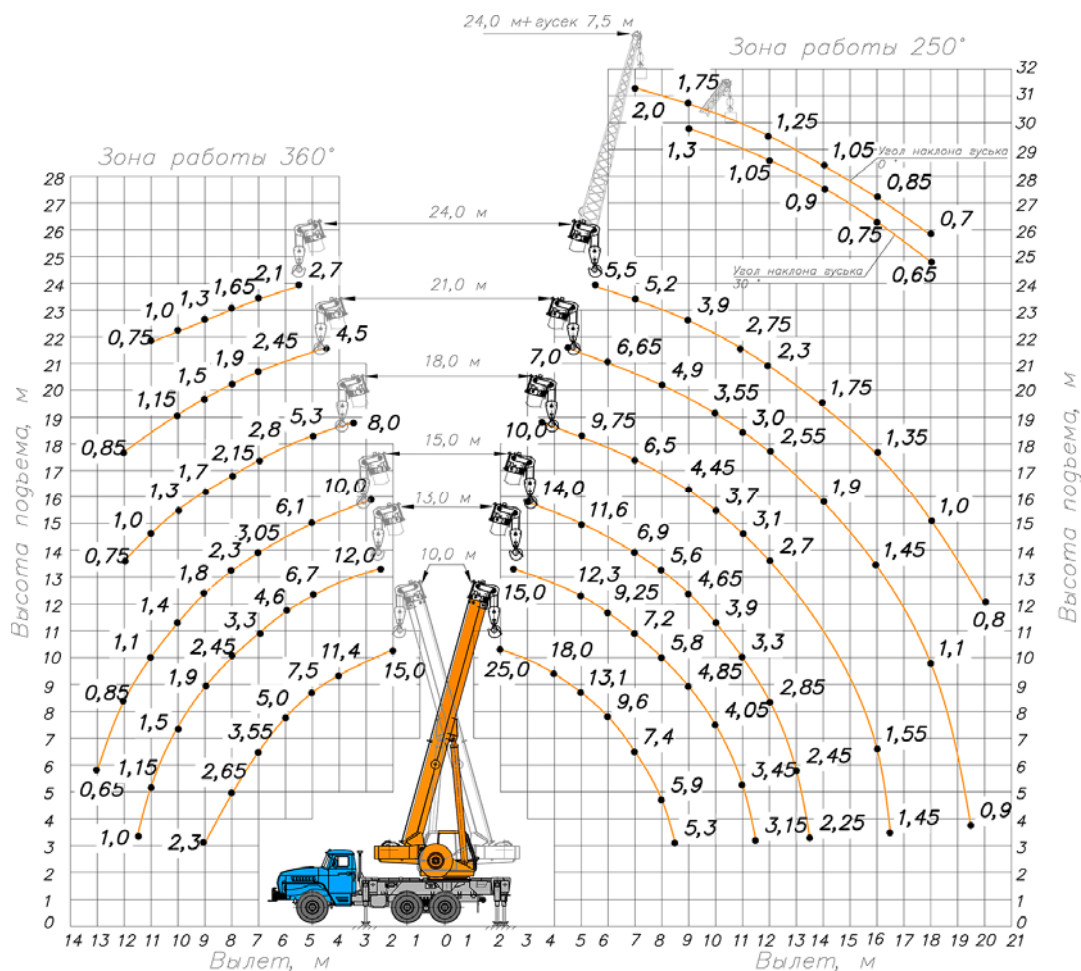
24,0 м+гусек 7,5 м

Зона работы 250°

Зона работы 360°

Угол наклона гуська 0°

Угол наклона гуська 30°

24,0 м
21,0 м
18,0 м
15,0 м
13,0 м
10,0 м

1,75
2,0
1,25
1,3
1,05
1,05
0,85
0,9
0,7
0,75
0,65

0,75 1,0 1,3 1,65 2,1 2,7
1,15 1,5 1,9 2,45 4,5
0,85 1,7 2,15 2,8 5,3 8,0
0,75 1,0 1,3 2,3 3,05 6,1 10,0
1,8 1,4 1,1 0,85 0,65
3,3 4,6 6,7 12,0
2,45 1,9 1,5 1,15 1,0
11,4 7,5 5,0 3,55 2,65 2,3 15,0

5,5 5,2 3,9 2,75 2,3 1,75 1,35 1,0 0,8
7,0 6,65 4,9 3,55 3,0 2,55 1,9 1,45 1,1 0,9
10,0 9,75 6,5 4,45 3,7 3,1 2,7 1,55 1,45
14,0 11,6 6,9 5,6 4,65 3,9 3,3 2,85 2,45 2,25
15,0 12,3 9,25 7,2 5,8 4,85 4,05 3,45 3,15
25,0 18,0 13,1 9,6 7,4 5,9 5,3

Высота подъема, м
Высота подъема, м

32 31 30 29 28 27 26 25 24 23 22 21 20 19 18 17 16 15 14 13 12 11 10 9 8 7 6 5 4 3 2 1 0
28 27 26 25 24 23 22 21 20 19 18 17 16 15 14 13 12 11 10 9 8 7 6 5 4 3 2 1 0

14 13 12 11 10 9 8 7 6 5 4 3 2 1 0 1 2 3 4 5 6 7 8 9 10 11 12 13 14 15 16 17 18 19 20 21

Вылет, м
Вылет, м